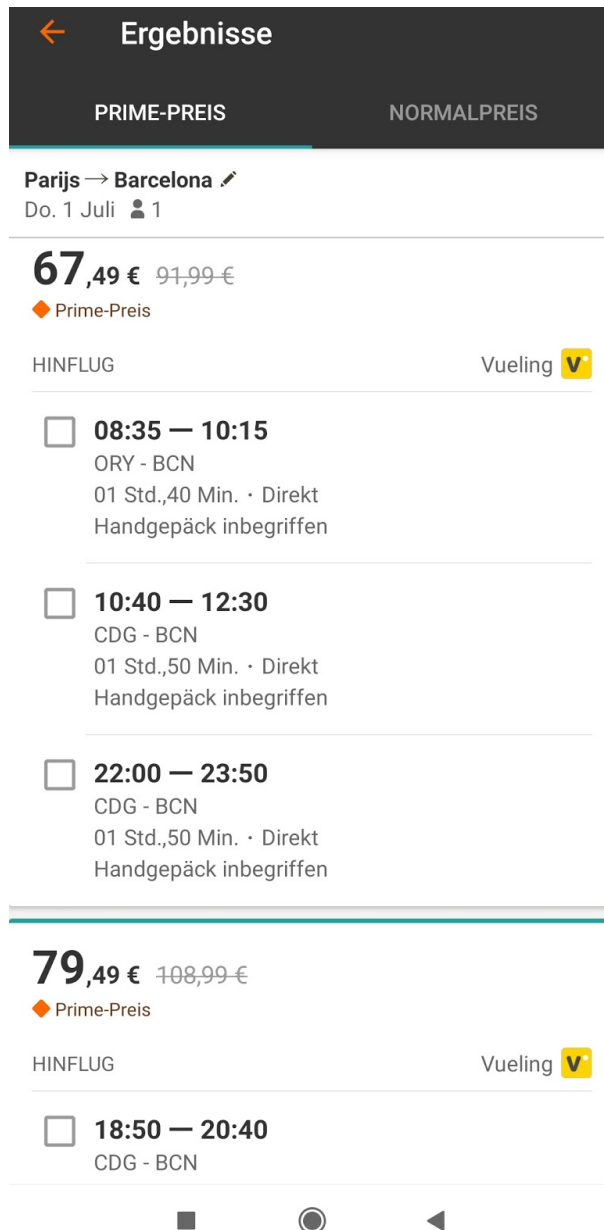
Ergebnisse

PRIME-PREIS NORMALPREIS

Parijs → Barcelona
Do. 1 Juli 1

67,49 € ~~91,99 €~~
Prime-Preis

HINFLUG Vueling V

08:35 — 10:15
ORY - BCN
01 Std.,40 Min. · Direkt
Handgepäck inbegriffen

10:40 — 12:30
CDG - BCN
01 Std.,50 Min. · Direkt
Handgepäck inbegriffen

22:00 — 23:50
CDG - BCN
01 Std.,50 Min. · Direkt
Handgepäck inbegriffen

79,49 € ~~108,99 €~~
Prime-Preis

HINFLUG Vueling V

18:50 — 20:40
CDG - BCN